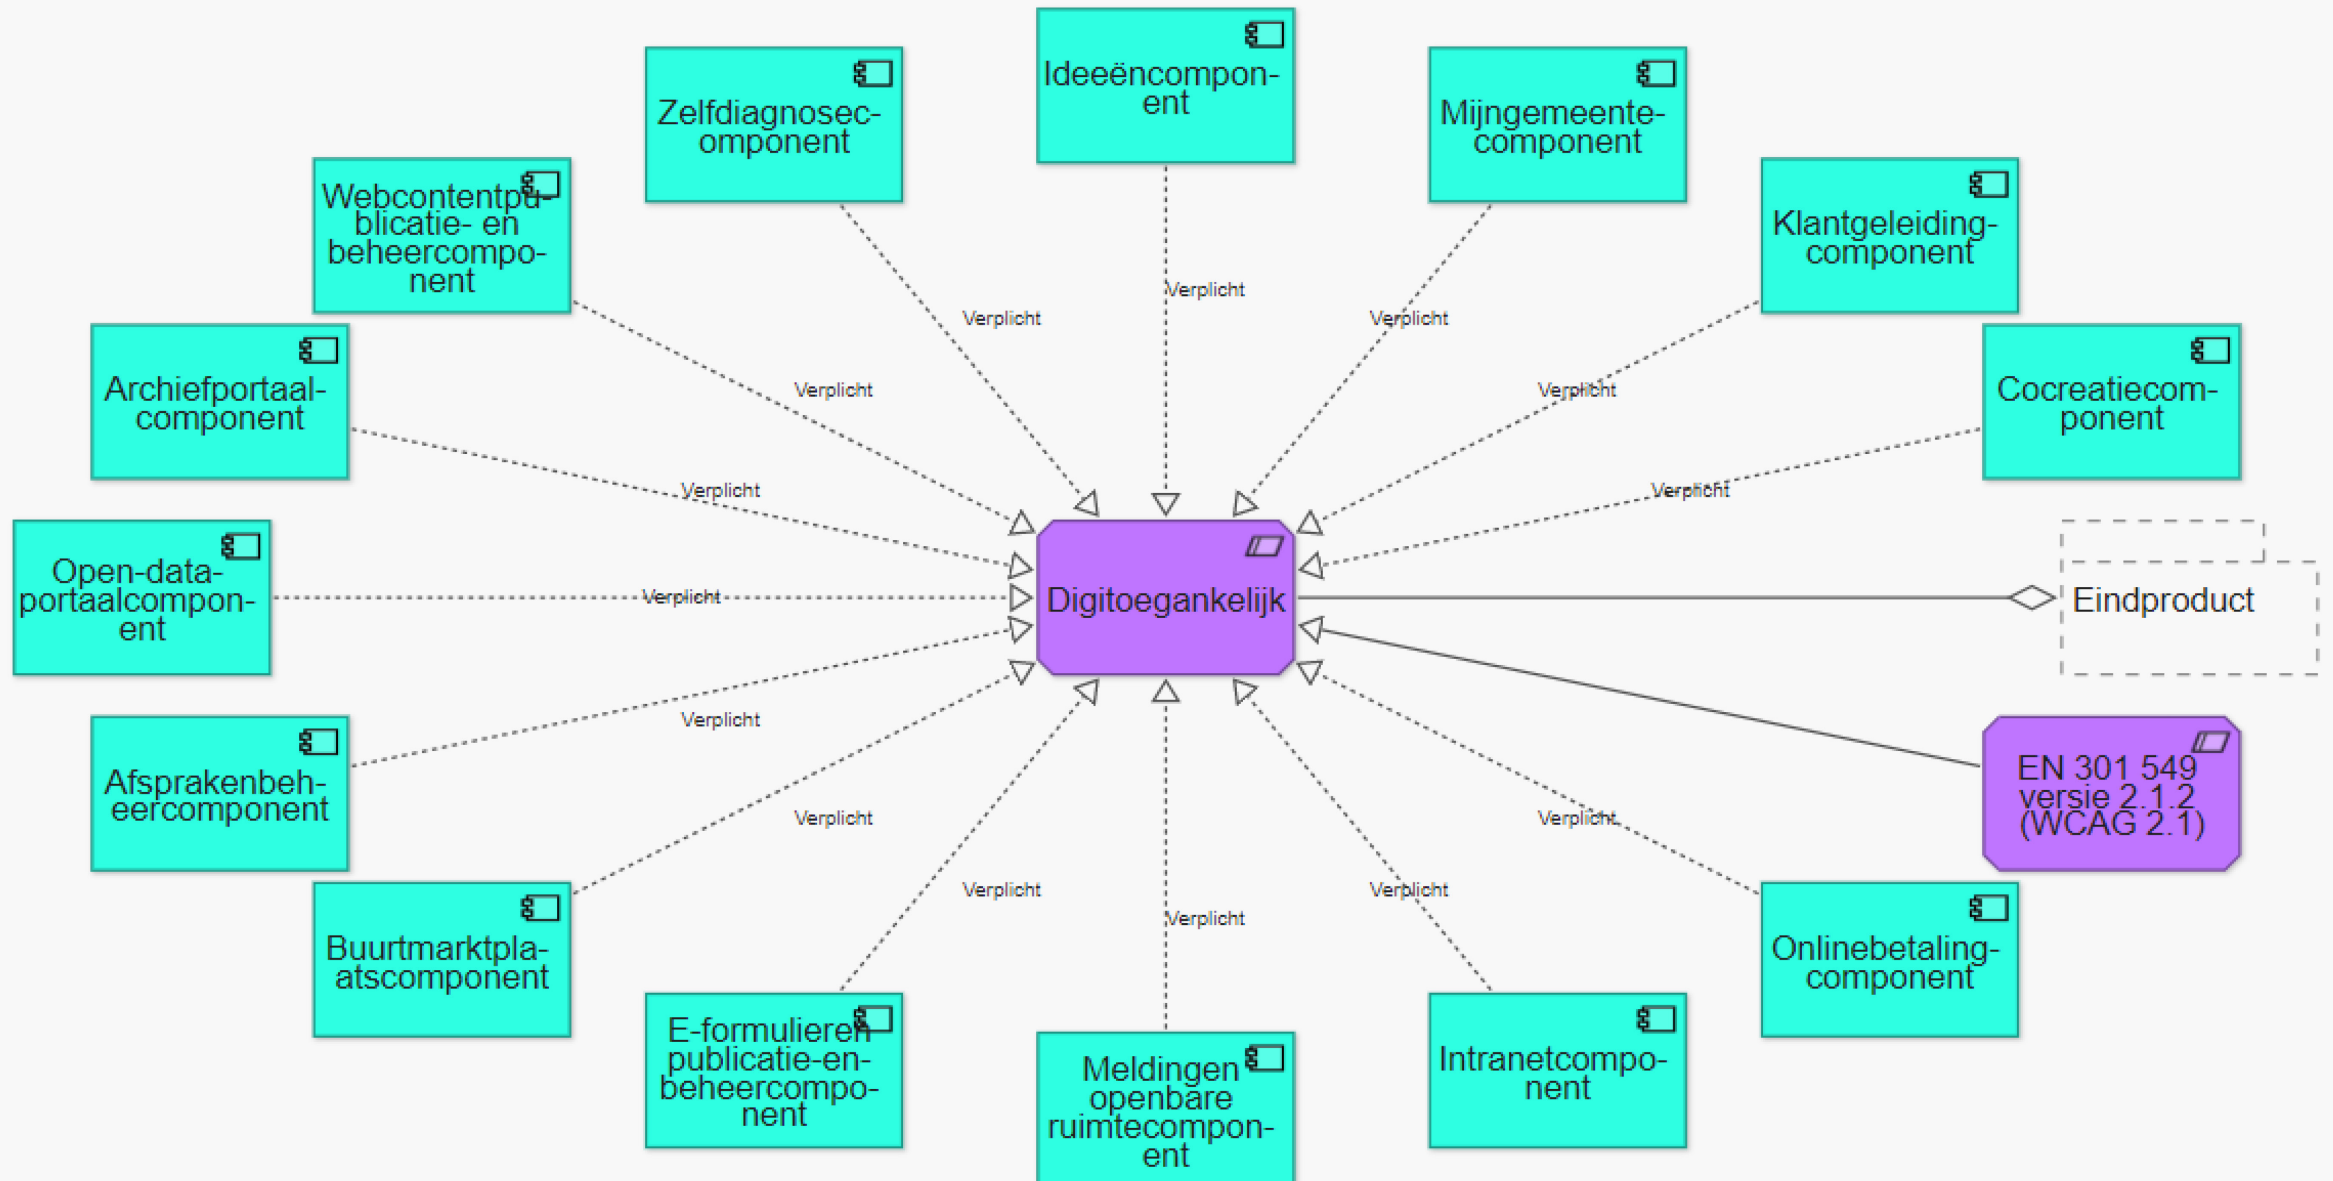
Ideeëncomponent

Zelfdiagnosecomponent

Mijngemeentecomponent

Webcontentpublicatie- en beheercomponent

Klantgeleidingcomponent

Archiefportaalcomponent

Cocreatiecomponent

Open-dataportaalcomponent

Digitoegankelijk

Eindproduct

Afsprakenbeheercomponent

EN 301 549 versie 2.1.2 (WCAG 2.1)

Buurtmarktplaatscomponent

Onlinebetalingcomponent

E-formulieren publicatie-en-beheercomponent

Meldingen openbare ruimtecomponent

Intranetcomponent

Verplicht
Verplicht
Verplicht
Verplicht
Verplicht
Verplicht
Verplicht
Verplicht
Verplicht
Verplicht
Verplicht
Verplicht
Verplicht
Verplicht
Verplicht